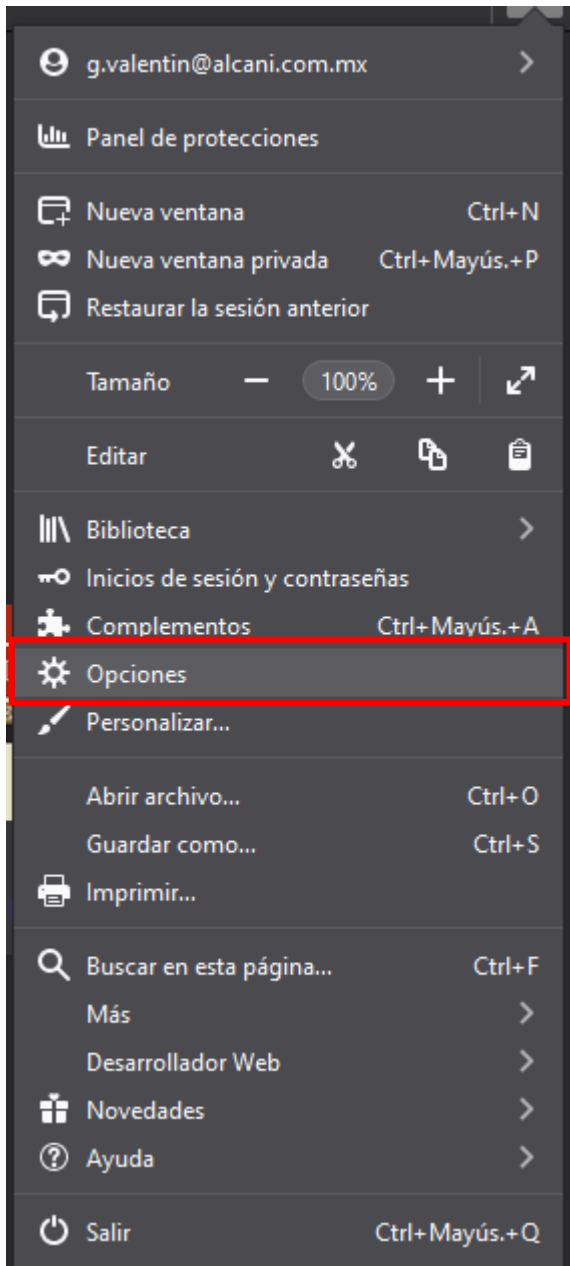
g.valentin@alcani.com.mx

Panel de protecciones

Nueva ventana Ctrl+N
Nueva ventana privada Ctrl+Mayús.+P
Restaurar la sesión anterior

Tamaño — 100% +

Editar

Biblioteca
Inicios de sesión y contraseñas
Complementos Ctrl+Mayús.+A
Opciones
Personalizar...

Abrir archivo... Ctrl+O
Guardar como... Ctrl+S
Imprimir...

Buscar en esta página... Ctrl+F
Más
Desarrollador Web
Novedades
Ayuda

Salir Ctrl+Mayús.+Q